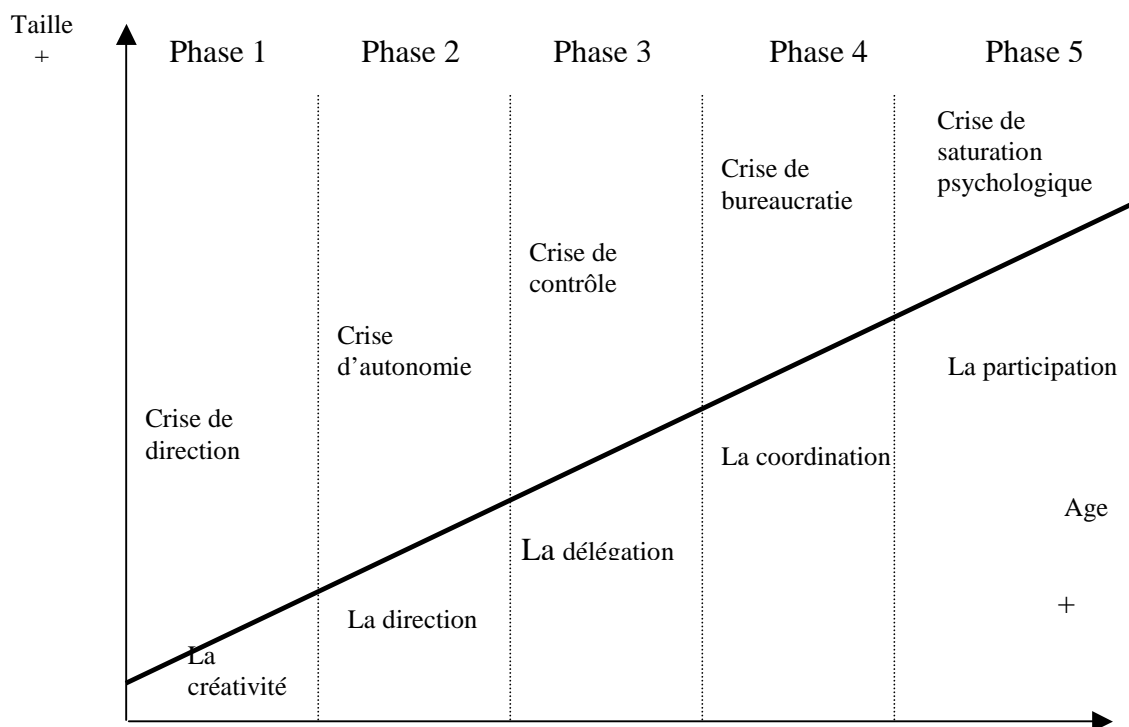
Taille
+

Phase 1

Phase 2

Phase 3

Phase 4

Phase 5

Crise de saturation psychologique

Crise de bureaucratie

Crise de contrôle

Crise d'autonomie

La participation

Crise de direction

La coordination

Age

La délégation

+

La direction

La créativité